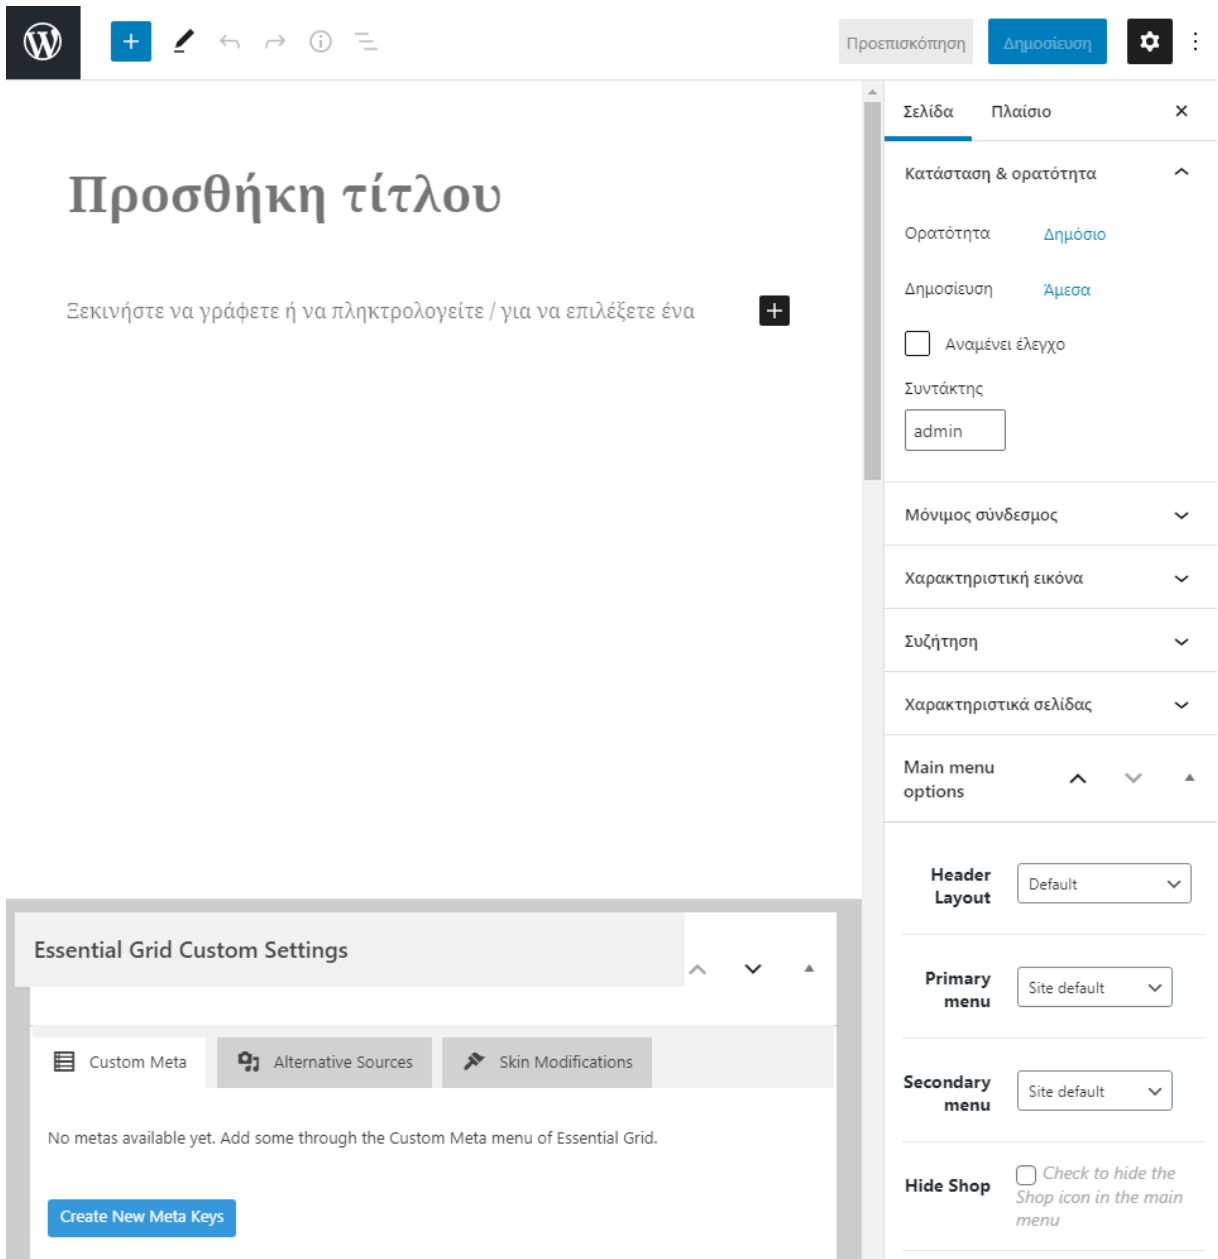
Προεπισκόπηση
Δημοσίευση

Σελίδα
Πλαίσιο

Προσθήκη τίτλου

Ξεκινήστε να γράφετε ή να πληκτρολογείτε / για να επιλέξετε ένα

Κατάσταση & ορατότητα

Ορατότητα Δημόσιο

Δημοσίευση Άμεσα

Αναμένει έλεγχο

Συντάκτης

admin

Μόνιμος σύνδεσμος

Χαρακτηριστική εικόνα

Συζήτηση

Χαρακτηριστικά σελίδας

Main menu options

Header Layout Default

Primary menu Site default

Secondary menu Site default

Hide Shop Check to hide the Shop icon in the main menu

Essential Grid Custom Settings

Custom Meta
Alternative Sources
Skin Modifications

No metas available yet. Add some through the Custom Meta menu of Essential Grid.

Create New Meta Keys